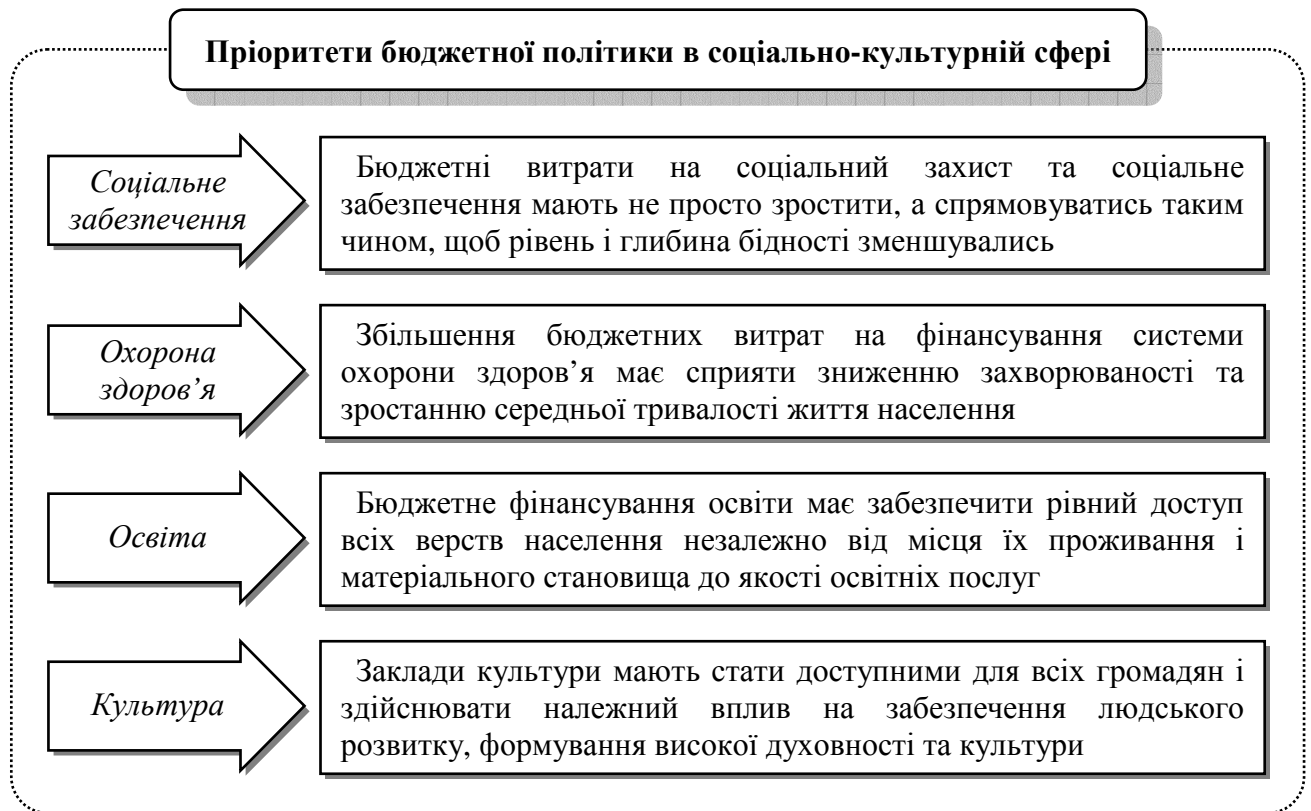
Пріоритети бюджетної політики в соціально-культурній сфері

Соціальне забезпечення

Бюджетні витрати на соціальний захист та соціальне забезпечення мають не просто зростити, а спрямовуватись таким чином, щоб рівень і глибина бідності зменшувались

Охорона здоров'я

Збільшення бюджетних витрат на фінансування системи охорони здоров'я має сприяти зниженню захворюваності та зростанню середньої тривалості життя населення

Освіта

Бюджетне фінансування освіти має забезпечити рівний доступ всіх верств населення незалежно від місця їх проживання і матеріального становища до якості освітніх послуг

Культура

Заклади культури мають стати доступними для всіх громадян і здійснювати належний вплив на забезпечення людського розвитку, формування високої духовності та культури